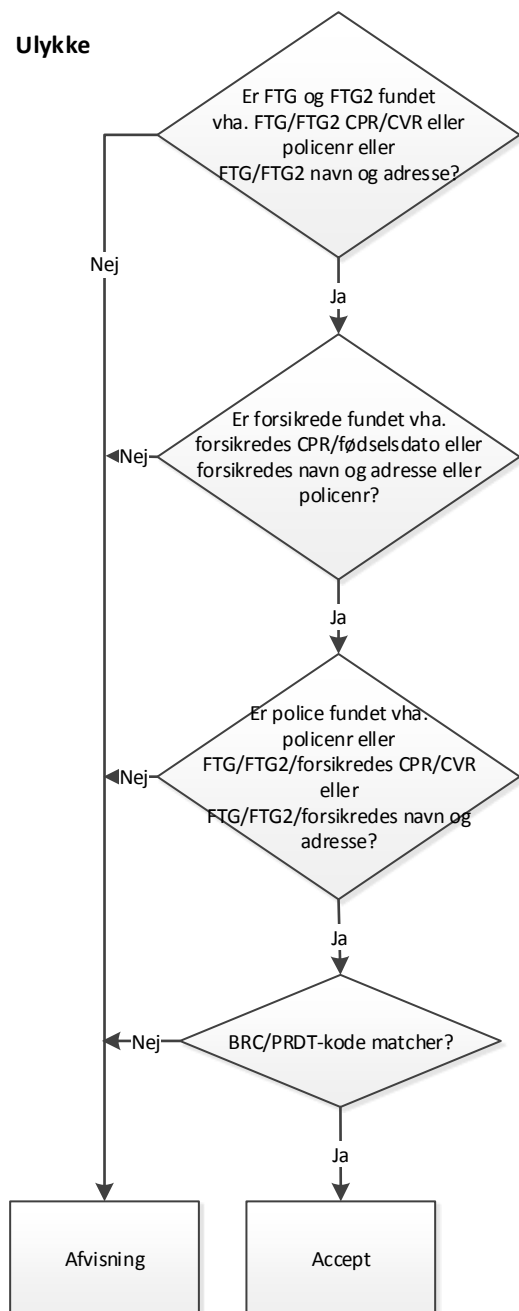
**Ulykke**

Er FTG og FTG2 fundet vha. FTG/FTG2 CPR/CVR eller policenr eller FTG/FTG2 navn og adresse?

Nej

Ja

Er forsikrede fundet vha. forsikredes CPR/fødselsdato eller forsikredes navn og adresse eller policenr?

Nej

Ja

Er police fundet vha. policenr eller FTG/FTG2/forsikredes CPR/CVR eller FTG/FTG2/forsikredes navn og adresse?

Nej

Ja

BRC/PRDT-kode matcher?

Nej

Ja

Afvisning

Accept